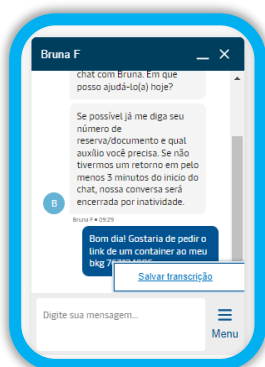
Bruna F
_ ✕

chat com Bruna. Em que posso ajudá-lo(a) hoje?

Se possível já me diga seu número de reserva/documento e qual auxílio você precisa. Se não tivermos um retorno em pelo menos 3 minutos do inicio do chat, nossa conversa será encerrada por inatividade.

B

Bruna F • 09:29

Bom dia! Gostaria de pedir o link de um container ao meu bkg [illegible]

Salvar transcrição

Digite sua mensagem...

Menu